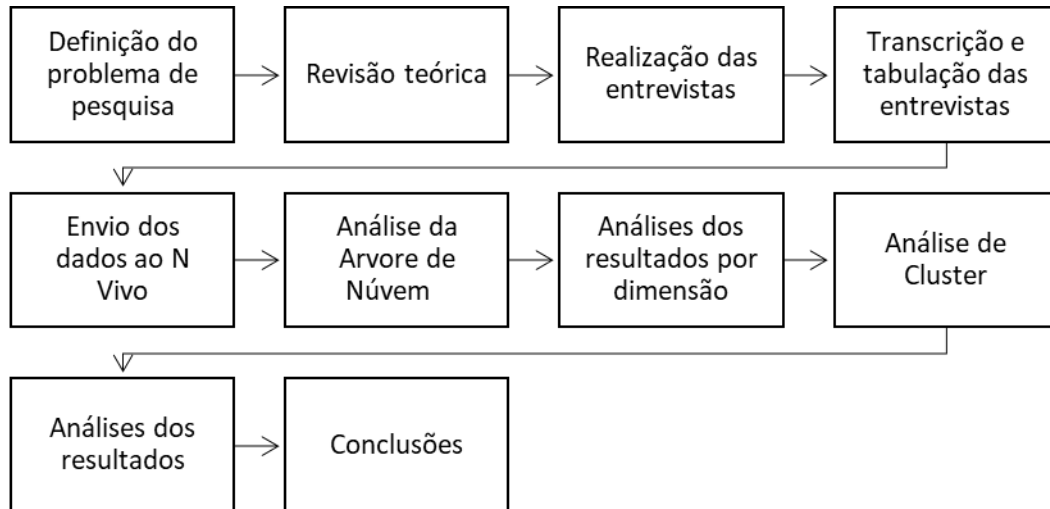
Definição do problema de pesquisa

Revisão teórica

Realização das entrevistas

Transcrição e tabulação das entrevistas

Envio dos dados ao N Vivo

Análise da Arvore de Núvem

Análises dos resultados por dimensão

Análise de Cluster

Análises dos resultados

Conclusões